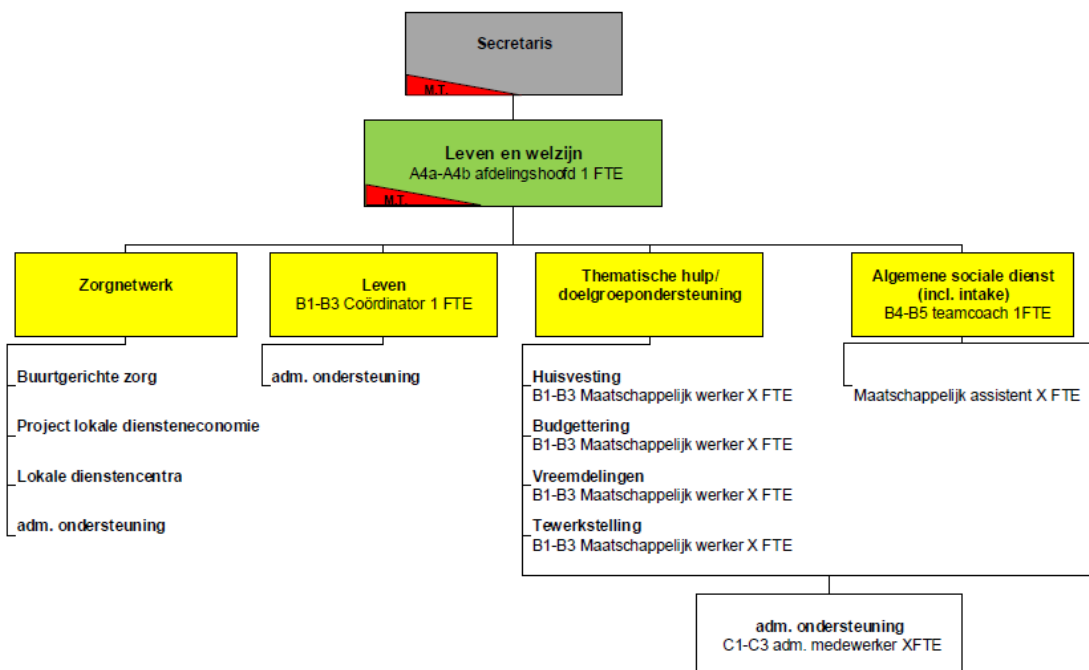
Secretaris

M.T.

Leven en welzijn
A4a-A4b afdelingshoofd 1 FTE

M.T.

Zorgnetwerk

Buurtgerichte zorg

Project lokale diensteneconomie

Lokale dienstencentra

adm. ondersteuning

Leven
B1-B3 Coördinator 1 FTE

adm. ondersteuning

Thematische hulp/ doelgroepondersteuning

Huisvesting
B1-B3 Maatschappelijk werker X FTE

Budgettering
B1-B3 Maatschappelijk werker X FTE

Vreemdelingen
B1-B3 Maatschappelijk werker X FTE

Tewerkstelling
B1-B3 Maatschappelijk werker X FTE

Algemene sociale dienst (incl. intake)
B4-B5 teamcoach 1FTE

Maatschappelijk assistent X FTE

adm. ondersteuning
C1-C3 adm. medewerker XFTE